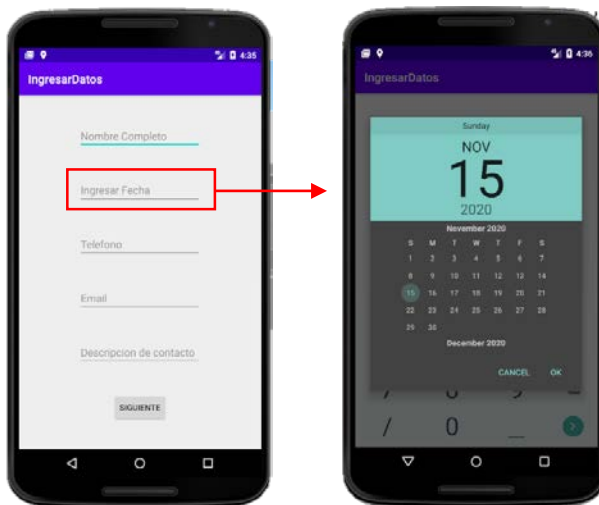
4:35

IngresarDatos

Nombre Completo

Ingresar Fecha

Telefono

Email

Descripcion de contacto

SIGUIENTE

4:36

IngresarDatos

Sunday

NOV

15

2020

November 2020

| S | M | T | W | T | F | S |
|---|---|---|---|---|---|---|
| 1 | 2 | 3 | 4 | 5 | 6 | 7 |
| 8 | 9 | 10 | 11 | 12 | 13 | 14 |
| 15 | 16 | 17 | 18 | 19 | 20 | 21 |
| 22 | 23 | 24 | 25 | 26 | 27 | 28 |
| 29 | 30 | | | | | |

December 2020

CANCEL OK

/ 0 _